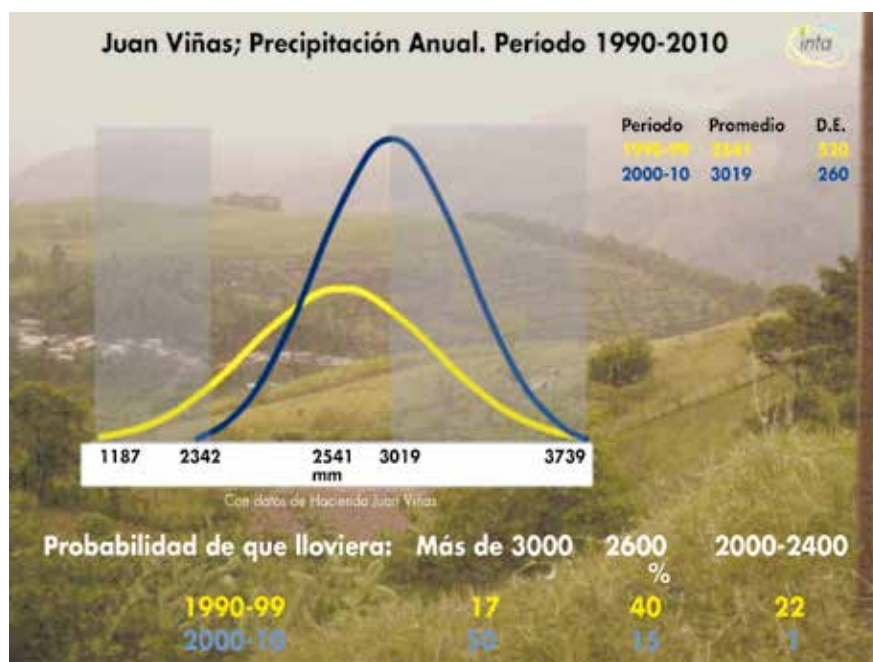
Juan Viñas; Precipitación Anual. Período 1990-2010

inta

| Periodo | Promedio | D.E. |
|---|---|---|
| 1990-99 | 2541 | 520 |
| 2000-10 | 3019 | 260 |

1187 2342 2541 mm 3019 3739

Con datos de Hacienda Juan Viñas

| Probabilidad de que lloviera: | Más de 3000 | 2600 % | 2000-2400 |
|---|---|---|---|
| 1990-99 | 17 | 40 | 22 |
| 2000-10 | 50 | 15 | 1 |